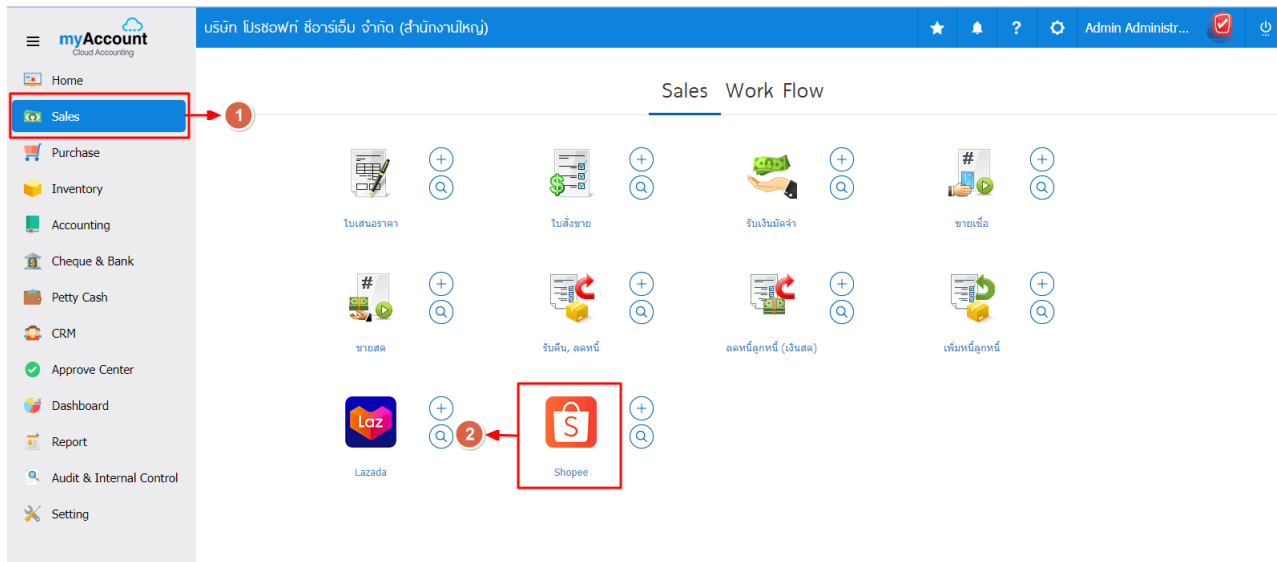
myAccount
Cloud Accounting

บริษัท โปรซอฟท์ ซีอาร์เอ็ม จำกัด (สำนักงานใหญ่)

Admin Administr...

Home
Sales
Purchase
Inventory
Accounting
Cheque & Bank
Petty Cash
CRM
Approve Center
Dashboard
Report
Audit & Internal Control
Setting

1

Sales Work Flow

ใบเสนอราคา
ใบสั่งขาย
รับเงินมัดจำ
ขายเชื่อ
ขายสด
รับคืน, ลดหนี้
ลดหนี้ลูกหนี้ (เงินสด)
เพิ่มหนี้ลูกหนี้

Laz
Lazada
2
Shopee